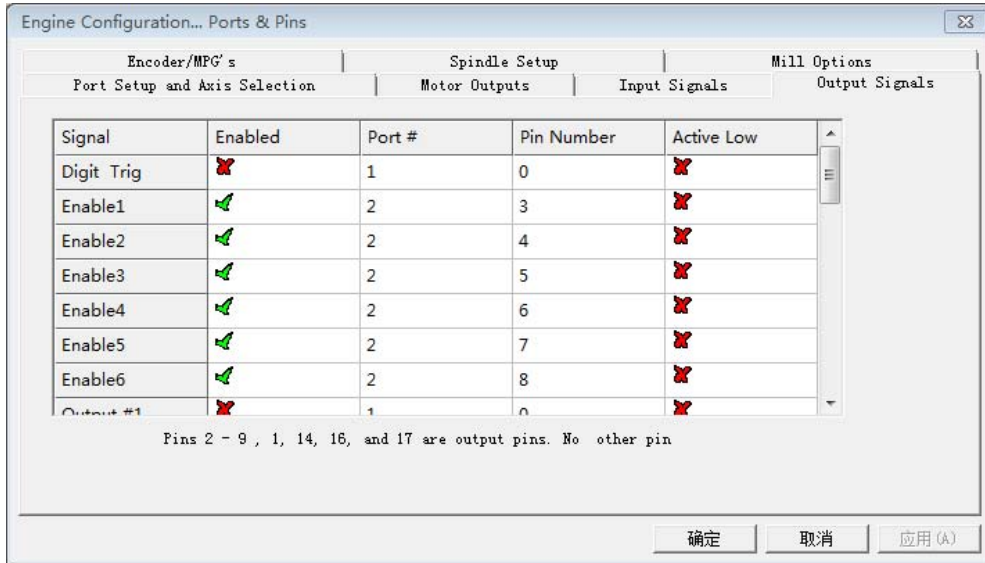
Engine Configuration... Ports & Pins

Encoder/MPG's | Spindle Setup | Mill Options
Port Setup and Axis Selection | Motor Outputs | Input Signals | Output Signals

| Signal | Enabled | Port # | Pin Number | Active Low |
|---|---|---|---|---|
| Digit Trig | ✗ | 1 | 0 | ✗ |
| Enable1 | ✓ | 2 | 3 | ✗ |
| Enable2 | ✓ | 2 | 4 | ✗ |
| Enable3 | ✓ | 2 | 5 | ✗ |
| Enable4 | ✓ | 2 | 6 | ✗ |
| Enable5 | ✓ | 2 | 7 | ✗ |
| Enable6 | ✓ | 2 | 8 | ✗ |
| Output #1 | ✗ | 1 | 0 | ✗ |

Pins 2 - 9 , 1, 14, 16, and 17 are output pins. No other pin

确定 取消 应用(A)